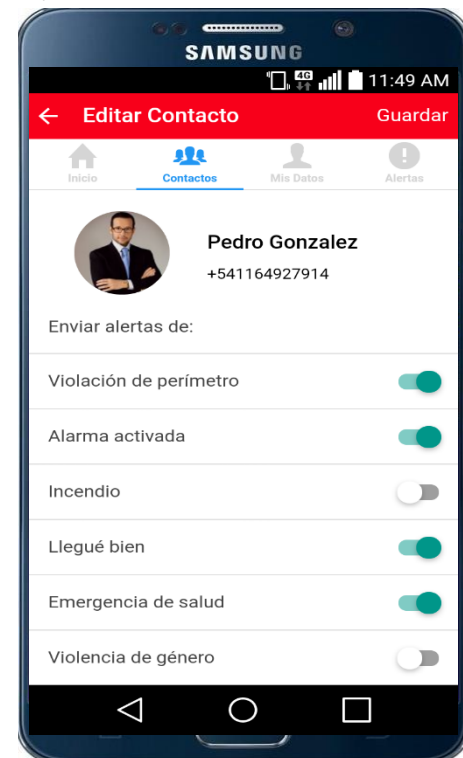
SAMSUNG

4G 11:49 AM

← Editar Contacto Guardar

Inicio
Contactos
Mis Datos
Alertas

Pedro Gonzalez
+541164927914

Enviar alertas de:

Violación de perímetro

Alarma activada

Incendio

Llegué bien

Emergencia de salud

Violencia de género